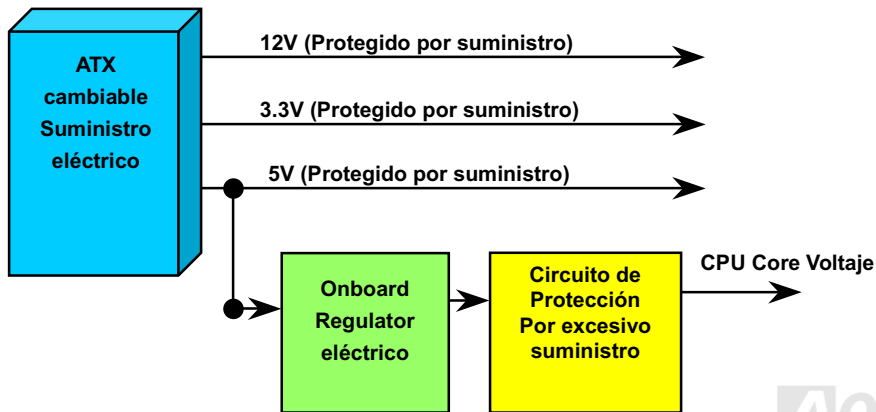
ATX cambiable Suministro eléctrico

12V (Protegido por suministro)

3.3V (Protegido por suministro)

5V (Protegido por suministro)

Onboard Regulator eléctrico

Circuito de Protección Por excesivo suministro

CPU Core Voltaje